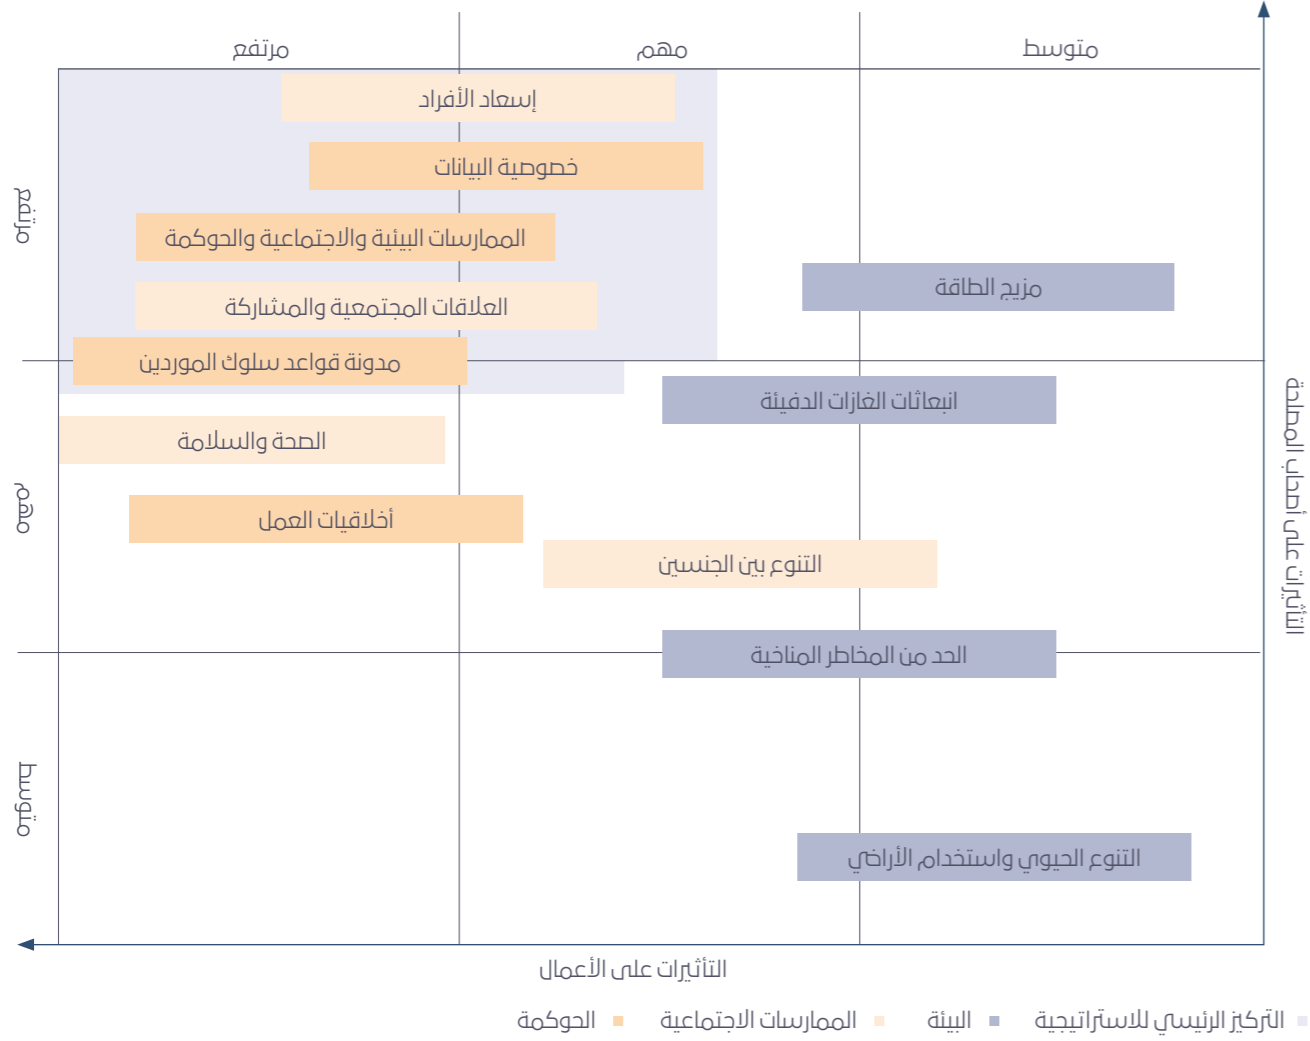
متوسط
مهم
مرتفع

كبيرة
مهم
متوسط

التأثيرات على أصحاب المصلحة

إسعاد الأفراد
خصوصية البيانات
الممارسات البيئية والاجتماعية والحوكمة
مزيج الطاقة
العلاقات المجتمعية والمشاركة
مدونة قواعد سلوك الموردين
انبعاثات الغازات الدفيئة
الصحة والسلامة
أخلاقيات العمل
التنوع بين الجنسين
الحد من المخاطر المناخية
التنوع الحيوي واستخدام الأراضي

التأثيرات على الأعمال

التركيز الرئيسي للاستراتيجية
البيئة
الممارسات الاجتماعية
الحوكمة